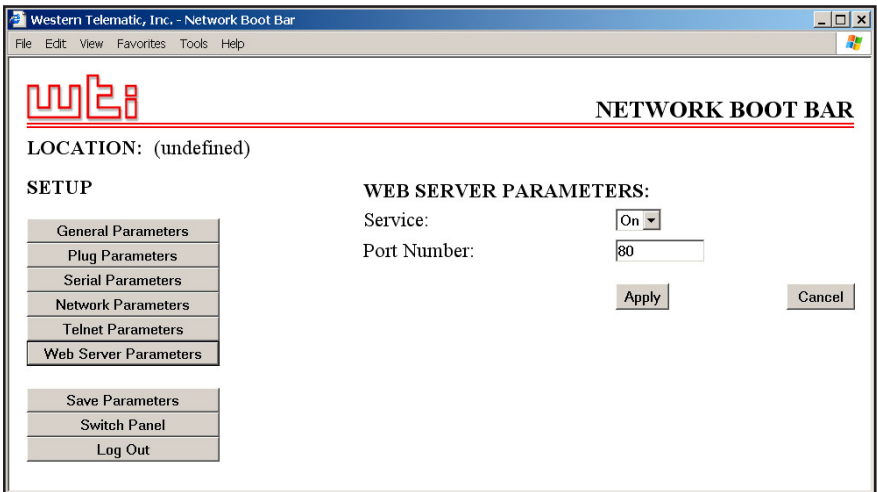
Western Telematic, Inc. - Network Boot Bar

File Edit View Favorites Tools Help

wti

NETWORK BOOT BAR

LOCATION: (undefined)

SETUP

General Parameters
Plug Parameters
Serial Parameters
Network Parameters
Telnet Parameters
Web Server Parameters

Save Parameters
Switch Panel
Log Out

WEB SERVER PARAMETERS:

Service: On

Port Number: 80

Apply

Cancel